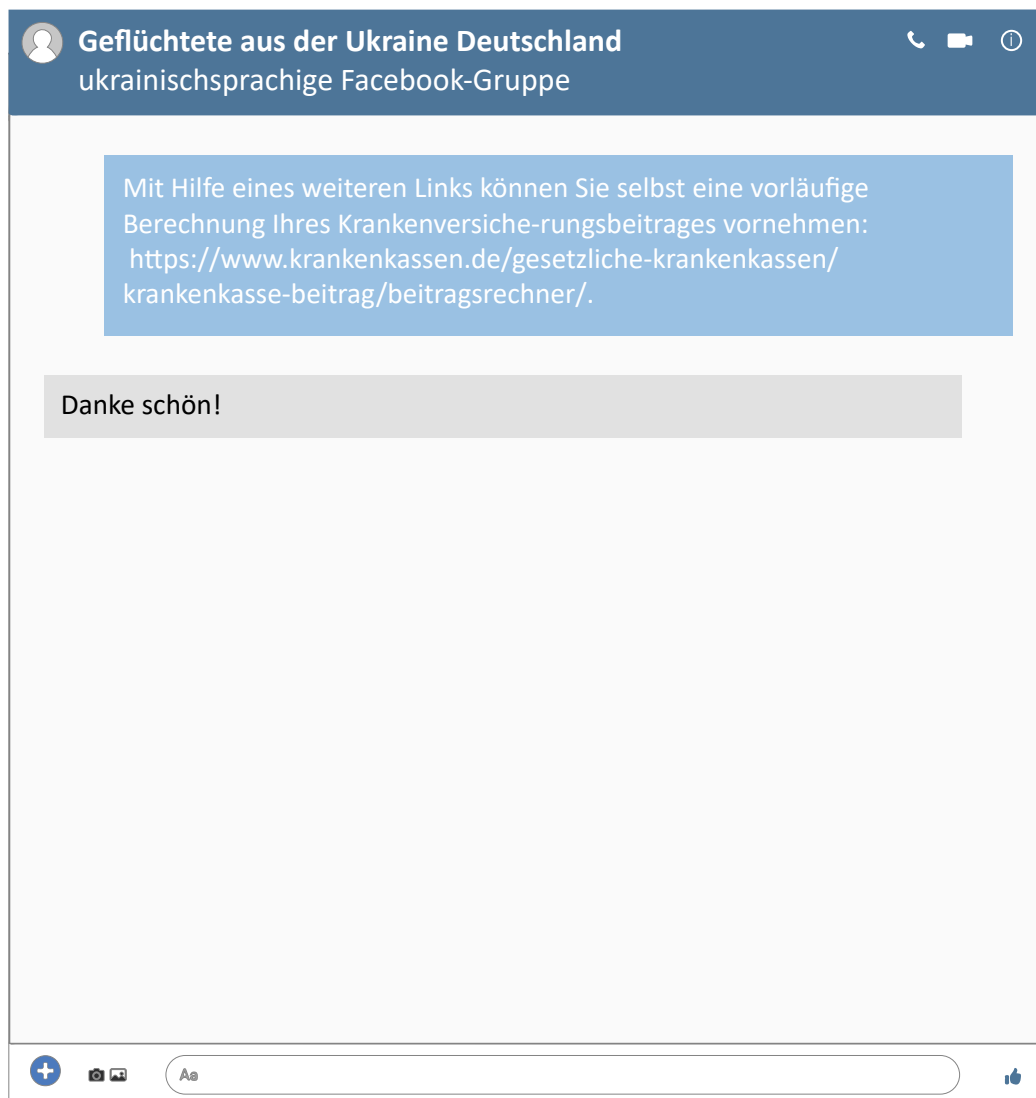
Geflüchtete aus der Ukraine Deutschland
ukrainischsprachige Facebook-Gruppe

Mit Hilfe eines weiteren Links können Sie selbst eine vorläufige Berechnung Ihres Krankenversiche-rungsbeitrages vornehmen: https://www.krankenkassen.de/gesetzliche-krankenkassen/krankenkasse-beitrag/beitragsrechner/.

Danke schön!

Aa